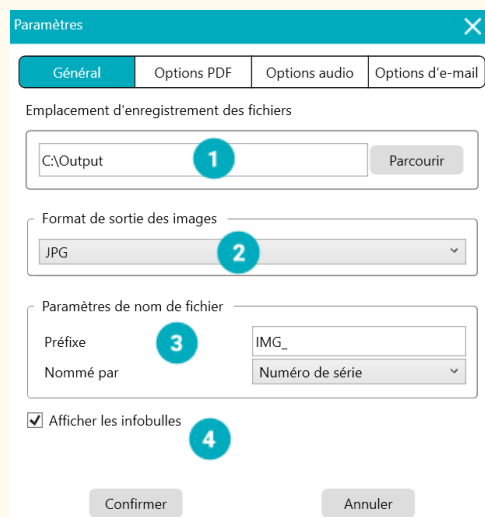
Paramètres

Général | Options PDF | Options audio | Options d'e-mail

Emplacement d'enregistrement des fichiers

C:\Output
1
Parcourir

Format de sortie des images

JPG
2

Paramètres de nom de fichier

Préfixe
3
IMG_

Nommé par
Numéro de série

Afficher les infobulles
4

Confirmer
Annuler